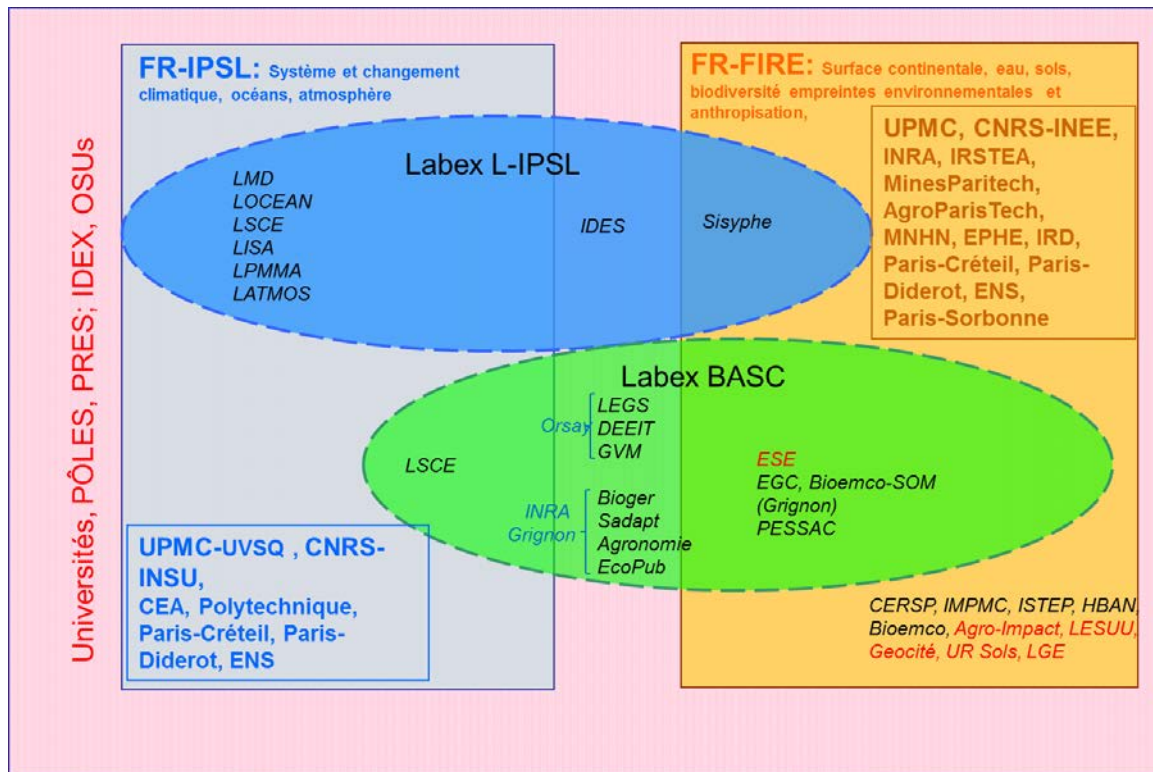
Universités, PÔLES, PRES; IDEX, OSUs

FR-IPSL: Système et changement climatique, océans, atmosphère

FR-FIRE: Surface continentale, eau, sols, biodiversité empreintes environnementales et anthropisation,

UPMC, CNRS-INEE, INRA, IRSTEA, MinesParitech, AgroParisTech, MNHN, EPHE, IRD, Paris-Créteil, Paris-Diderot, ENS, Paris-Sorbonne

Labex L-IPSL

LMD
LOCEAN
LSCE
LISA
LPMMA
LATMOS

IDES

Sisyphe

Labex BASC

Orsay
LEGS
DEEIT
GVM

LSCE

INRA Grignon
Bioger
Sadapt
Agronomie
EcoPub

ESE
EGC, Bioemco-SOM (Grignon)
PESSAC

UPMC-UVSQ , CNRS-INSU,
CEA, Polytechnique, Paris-Créteil, Paris-Diderot, ENS

CERSP, IMPMC, ISTEP, HBAN, Bioemco, Agro-Impact, LESUU, Geocité, UR Sols, LGE